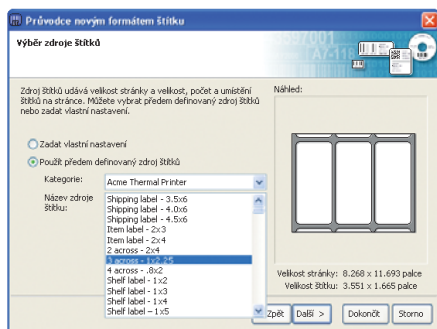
Průvodce novým formátem štítku

Výběr zdroje štítků

Zdroj štítků udává velikost stránky a velikost, počet a umístění štítků na stránce. Můžete vybrat předem definovaný zdroj štítků nebo zadat vlastní nastavení.

Zadat vlastní nastavení

Použít předem definovaný zdroj štítků

Kategorie: Acme Thermal Printer

Název zdroje štítku:

Shipping label - 3.5x6
Shipping label - 4.0x6
Shipping label - 4.5x6
Item label - 2x3
Item label - 2x4
2 across - 2x4
3 across - 1x2.25
4 across - .8x2
Shelf label - 1x2
Shelf label - 1x3
Shelf label - 1x4
Shelf label - 1x5

Náhled:

Velikost stránky: 8.268 x 11.693 palce
Velikost štítku: 3.551 x 1.665 palce

< Zpět Další > Dokončit Storno